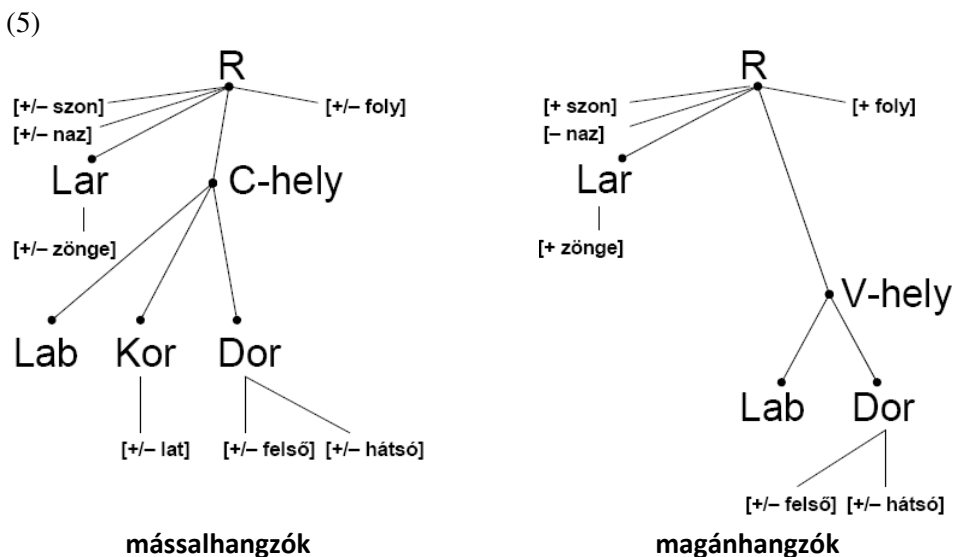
(5)

R
[+/– szon]
[+/– naz]
[+/– foly]
Lar
C-hely
[+/– zönge]
Lab
Kor
Dor
[+/– lat]
[+/– felső]
[+/– hátsó]

mássalhangzók

R
[+ szon]
[– naz]
[+ foly]
Lar
[+ zönge]
V-hely
Lab
Dor
[+/– felső]
[+/– hátsó]

magánhangzók